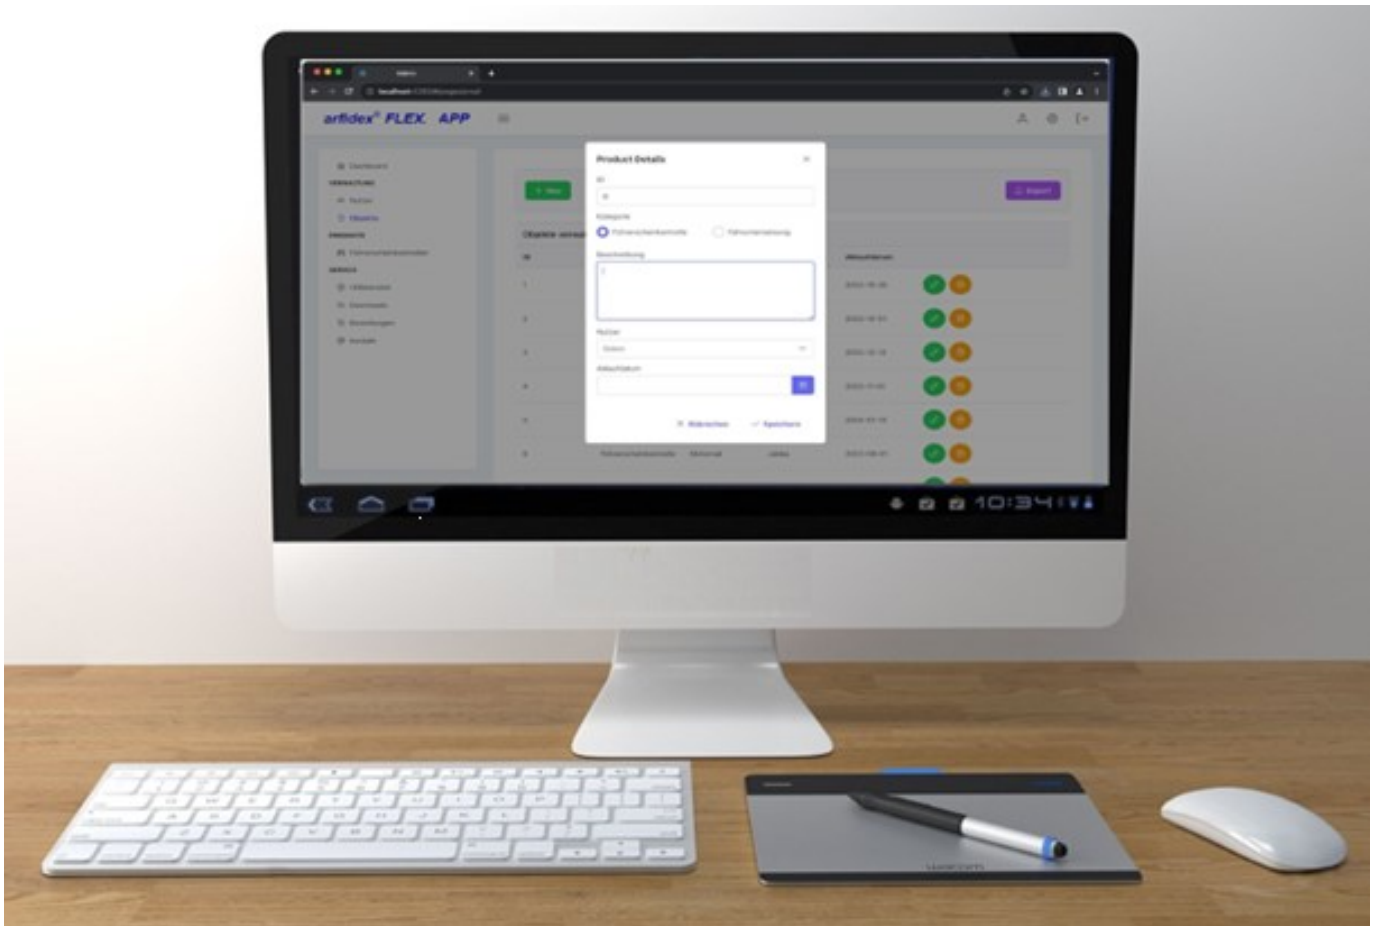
arfidex® FLEX APP

Dashboard
VERWALTUNG
Nutzer
Objekte
PRODUKTE
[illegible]
SERVICE
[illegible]
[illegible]
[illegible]
Kontakt

+ Neu
Export

Objekte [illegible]
Aktualisiert

Product Details
Id
Kategorie
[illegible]
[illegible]
Beschreibung
Nutzer
Aktualisiert
Abbrechen
Speichern

10:34

wacom